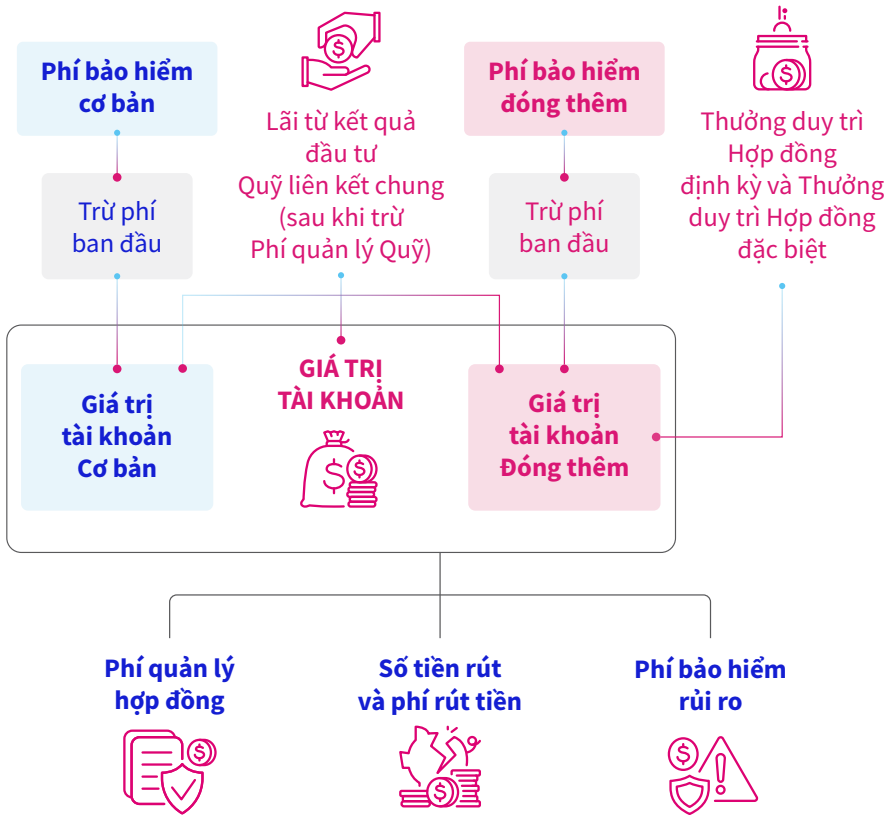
Phí bảo hiểm cơ bản

Lãi từ kết quả đầu tư Quỹ liên kết chung (sau khi trừ Phí quản lý Quỹ)

Phí bảo hiểm đóng thêm

Thưởng duy trì Hợp đồng định kỳ và Thưởng duy trì Hợp đồng đặc biệt

Trừ phí ban đầu

Trừ phí ban đầu

Giá trị tài khoản Cơ bản

GIÁ TRỊ TÀI KHOẢN

Giá trị tài khoản Đóng thêm

Phí quản lý hợp đồng

Số tiền rút và phí rút tiền

Phí bảo hiểm rủi ro